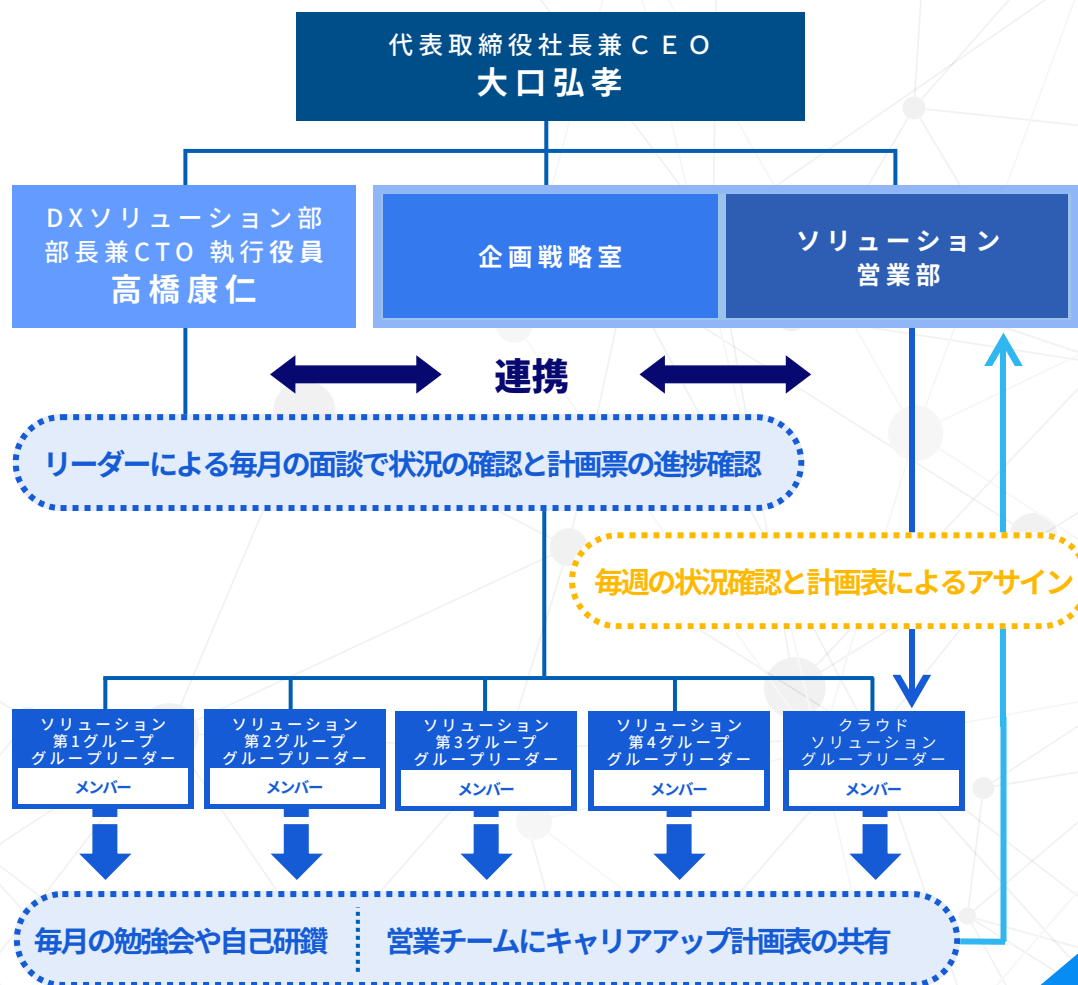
代表取締役社長兼ＣＥＯ
大口弘孝

ＤＸソリューション部
部長兼CTO 執行役員
高橋康仁

企画戦略室

ソリューション
営業部

連携

リーダーによる毎月の面談で状況の確認と計画票の進捗確認

毎週の状況確認と計画表によるアサイン

ソリューション
第1グループ
グループリーダー
メンバー

ソリューション
第2グループ
グループリーダー
メンバー

ソリューション
第3グループ
グループリーダー
メンバー

ソリューション
第4グループ
グループリーダー
メンバー

クラウド
ソリューション
グループリーダー
メンバー

毎月の勉強会や自己研鑽

営業チームにキャリアアップ計画表の共有